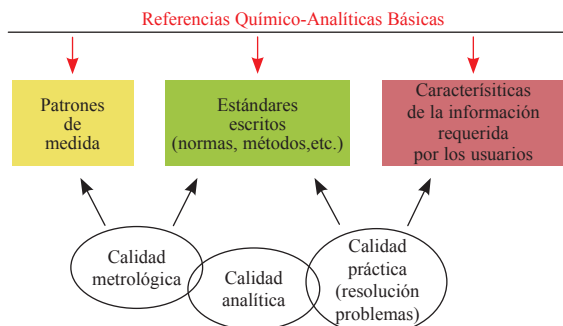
Referencias Químico-Analíticas Básicas

Patrones de medida

Estándares escritos (normas, métodos,etc.)

Caracterísiticas de la información requerida por los usuarios

Calidad metrológica

Calidad analítica

Calidad práctica (resolución problemas)